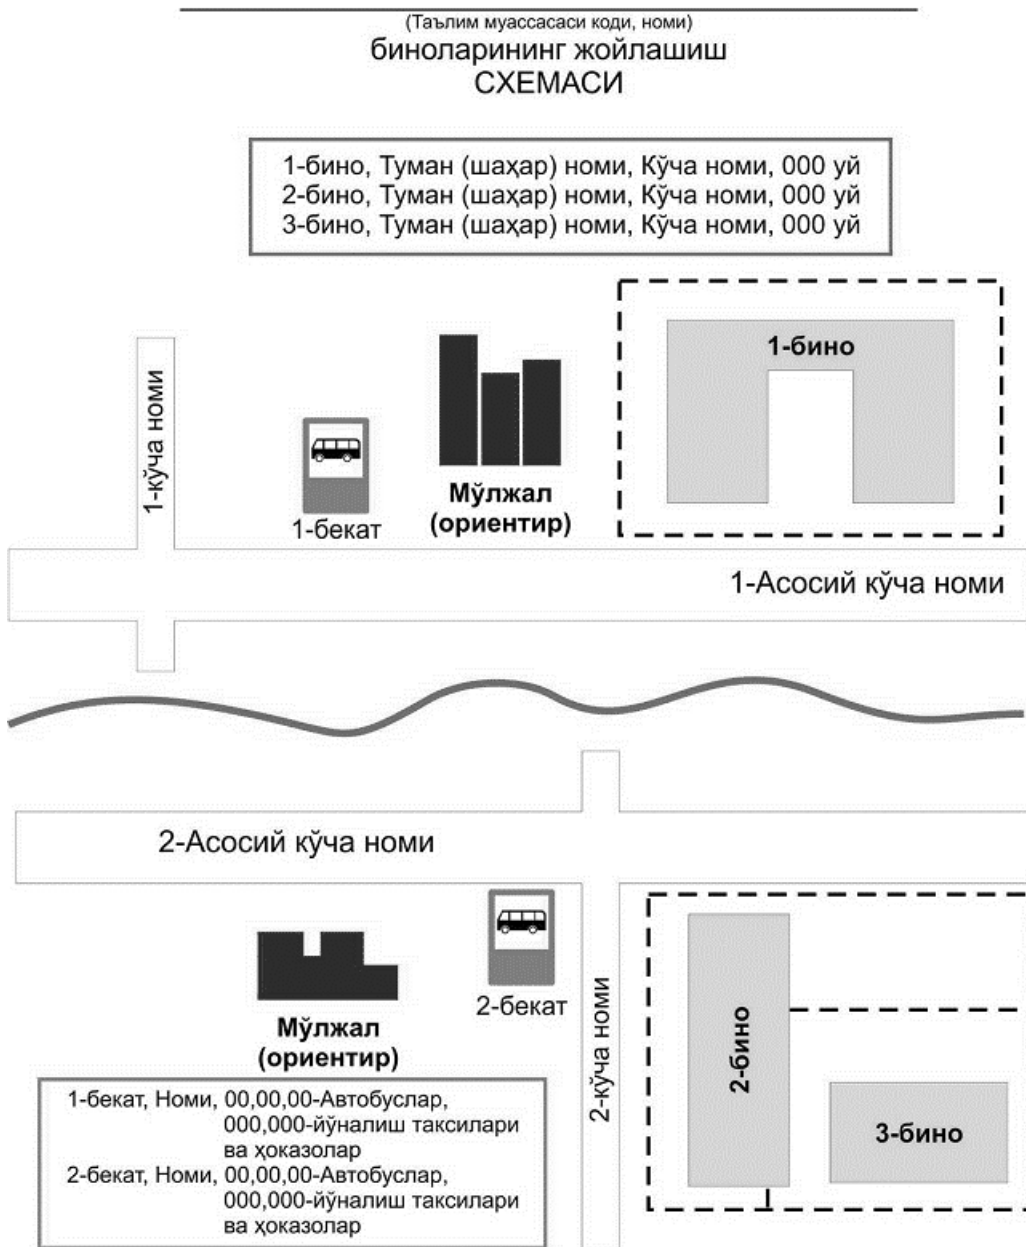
(Таълим муассасаси коди, номи)
биноларининг жойлашиш
СХЕМАСИ

1-бино, Туман (шаҳар) номи, Кўча номи, 000 уй
2-бино, Туман (шаҳар) номи, Кўча номи, 000 уй
3-бино, Туман (шаҳар) номи, Кўча номи, 000 уй

1-кўча номи

1-бекат

Мўлжал (ориентир)

1-бино

1-Асосий кўча номи

2-Асосий кўча номи

Мўлжал (ориентир)

2-бекат

2-кўча номи

2-бино

3-бино

1-бекат, Номи, 00,00,00-Автобуслар, 000,000-йўналиш таксилари ва ҳоказолар
2-бекат, Номи, 00,00,00-Автобуслар, 000,000-йўналиш таксилари ва ҳоказолар